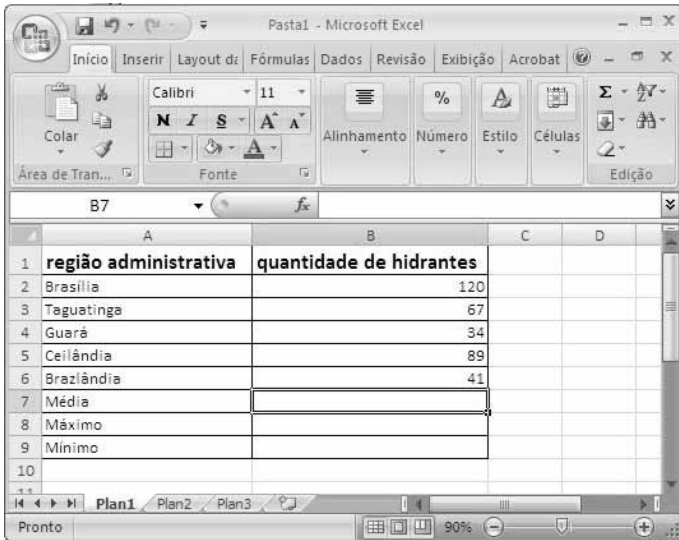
Pasta1 - Microsoft Excel

Início | Inserir | Layout dɛ | Fórmulas | Dados | Revisão | Exibição | Acrobat

Colar | Calibri | 11 | N | I | S | A | A | Alinhamento | Número | Estilo | Células | Σ | Edição

Área de Tran... | Fonte

B7 | $f_x$

| | A | B | C | D |
|---|---|---|---|---|
| 1 | região administrativa | quantidade de hidrantes | | |
| 2 | Brasília | 120 | | |
| 3 | Taguatinga | 67 | | |
| 4 | Guará | 34 | | |
| 5 | Ceilândia | 89 | | |
| 6 | Brazlândia | 41 | | |
| 7 | Média | | | |
| 8 | Máximo | | | |
| 9 | Mínimo | | | |
| 10 | | | | |

Plan1 | Plan2 | Plan3

Pronto | 90%